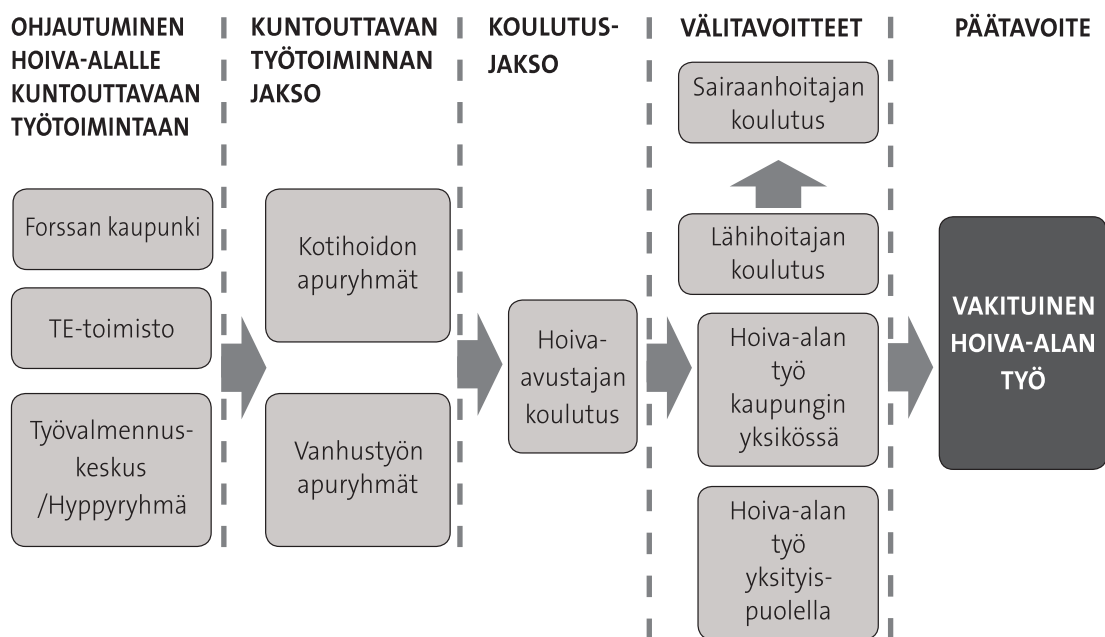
OHJAUTUMINEN HOIVA-ALALLE KUNTOUTTAVAAN TYÖTOIMINTAAN

Forssan kaupunki

TE-toimisto

Työvalmennuskeskus /Hyppyryhmä

KUNTOUTTAVAN TYÖTOIMINNAN JAKSO

Kotihoidon apuryhmät

Vanhustyön apuryhmät

KOULUTUSJAKSO

Hoiva-avustajan koulutus

VÄLITAVOITTEET

Sairaanhoitajan koulutus

Lähihoitajan koulutus

Hoiva-alan työ kaupungin yksikössä

Hoiva-alan työ yksityispuolella

PÄÄTAVOITE

VAKITUINEN HOIVA-ALAN TYÖ